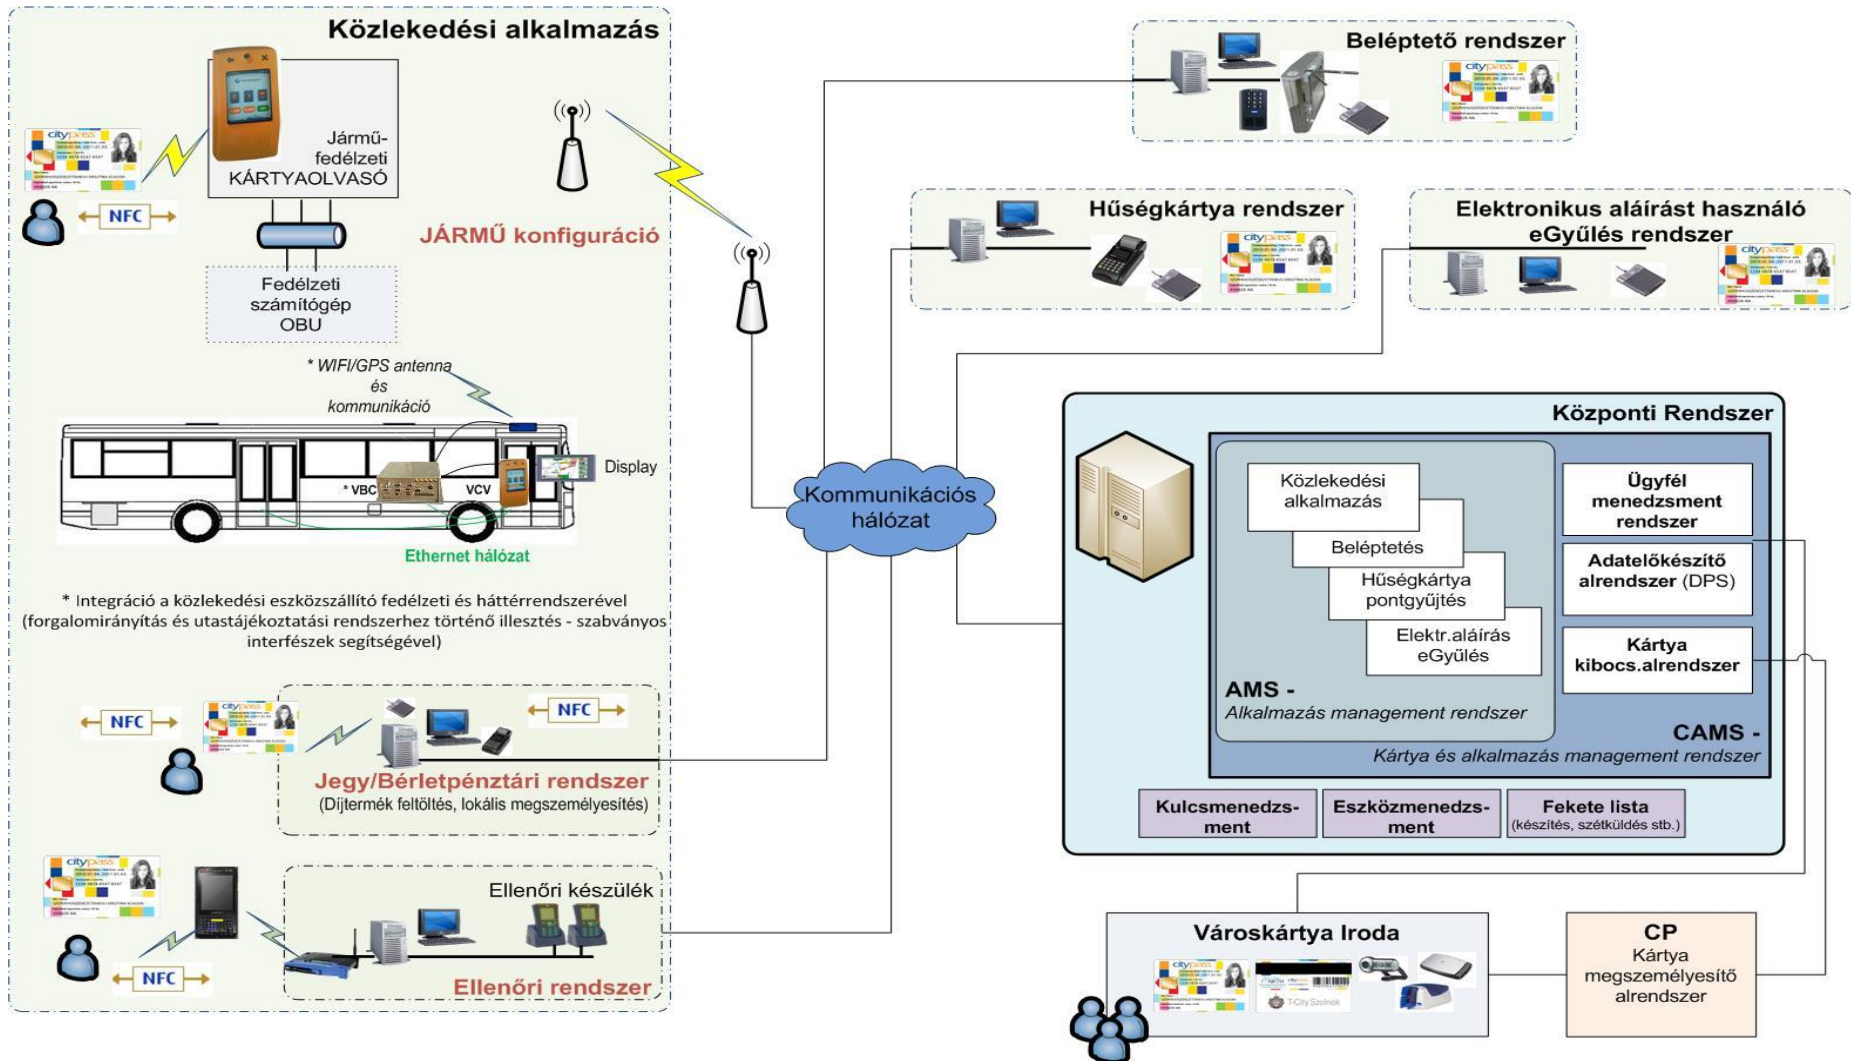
Közlekedési alkalmazás

citypass

Jármű-fedélzeti KÁRTYAOLVASÓ

NFC

JÁRMŰ konfiguráció

Fedélzeti számítógép OBU

* WIFI/GPS antenna és kommunikáció

Display

* VBC

VCV

Ethernet hálózat

* Integráció a közlekedési eszközszállító fedélzeti és háttérrendszerével (forgalomirányítás és utastájékoztatási rendszerhez történő illesztés - szabványos interfészek segítségével)

NFC

NFC

Jegy/Bérletpénztári rendszer
(Díjtermék feltöltés, lokális megszemélyesítés)

NFC

Ellenőri készülék

Ellenőri rendszer

Beléptető rendszer

Hűségkártya rendszer

Elektronikus aláírást használó eGyűlés rendszer

Kommunikációs hálózat

Központi Rendszer

Közlekedési alkalmazás

Beléptetés

Hűségkártya pontgyűjtés

Elektr.aláírás eGyűlés

AMS -
Alkalmazás management rendszer

Ügyfél menedzsment rendszer

Adatelőkészítő alrendszer (DPS)

Kártya kibocs.alrendszer

CAMS -
Kártya és alkalmazás management rendszer

Kulcsmenedzsment

Eszközmenedzsment

Fekete lista
(készítés, szétküldés stb.)

Városkártya Iroda

T-City Szolnok

CP
Kártya megszemélyesítő alrendszer